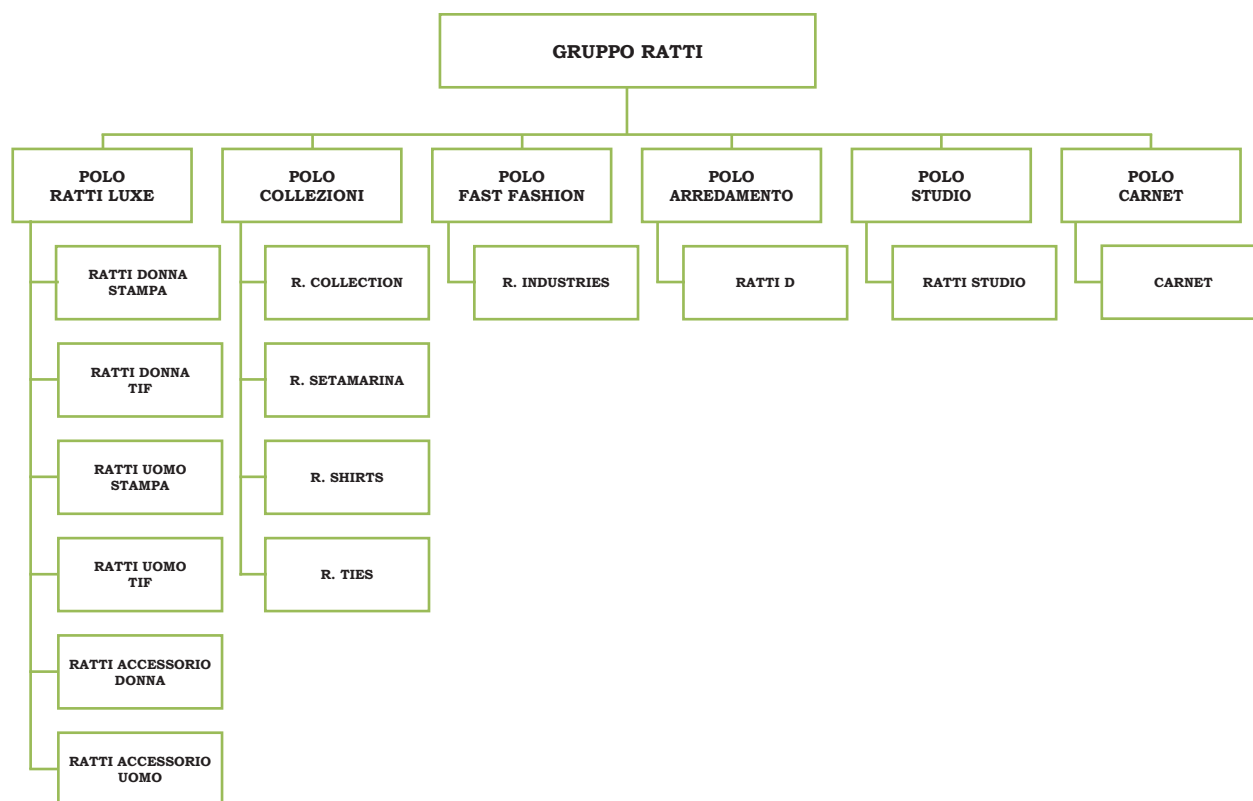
GRUPPO RATTI

POLO RATTI LUXE

RATTI DONNA STAMPA

RATTI DONNA TIF

RATTI UOMO STAMPA

RATTI UOMO TIF

RATTI ACCESSORIO DONNA

RATTI ACCESSORIO UOMO

POLO COLLEZIONI

R. COLLECTION

R. SETAMARINA

R. SHIRTS

R. TIES

POLO FAST FASHION

R. INDUSTRIES

POLO ARREDAMENTO

RATTI D

POLO STUDIO

RATTI STUDIO

POLO CARNET

CARNET